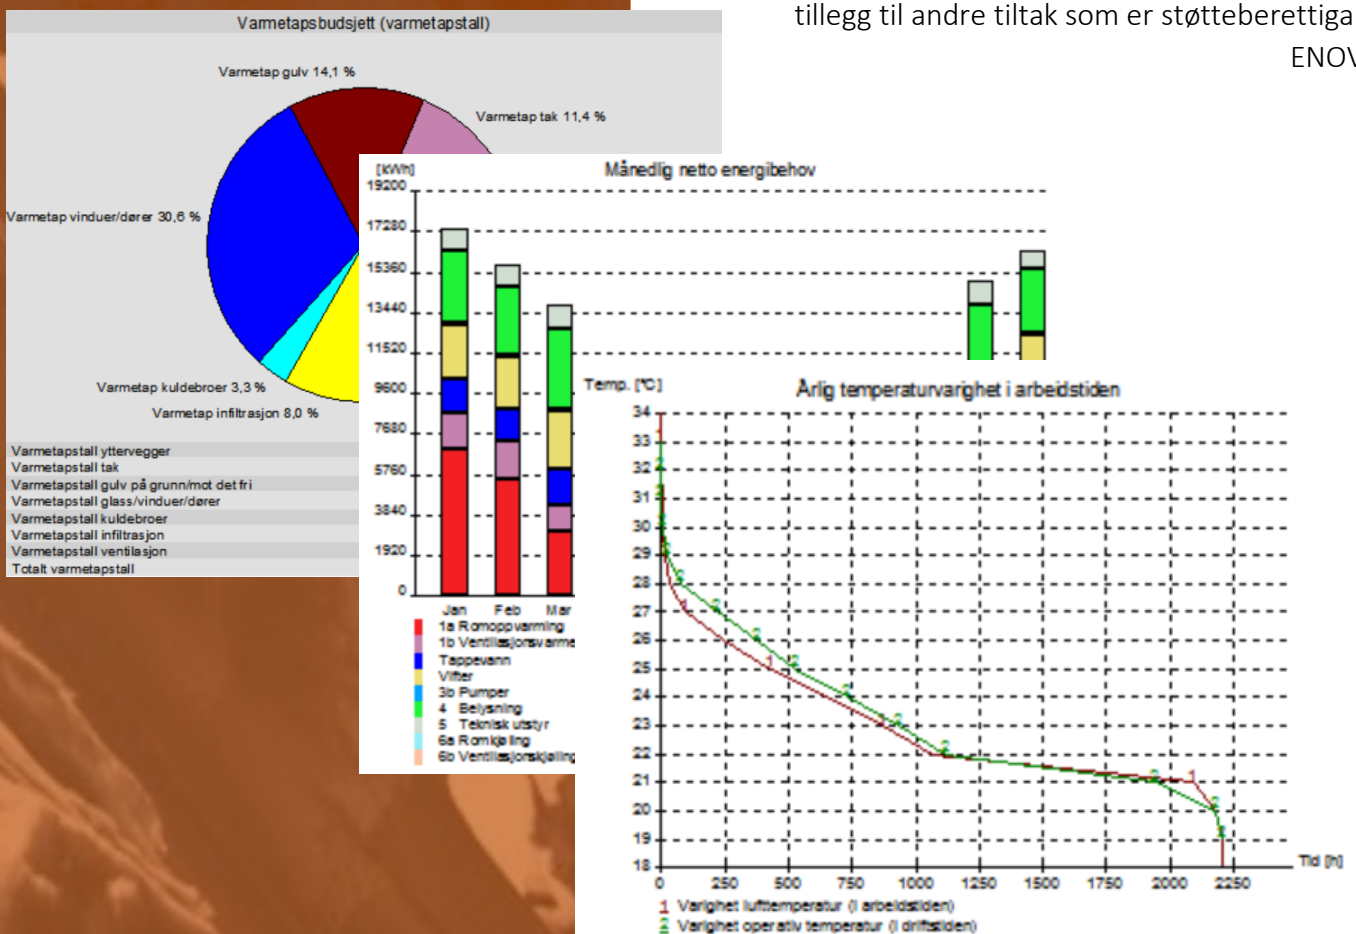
tillegg til andre tiltak som er støtteberettiga
ENOV

Varmetapsbudsjett (varmetapstall)

Varmetap gulv 14,1 %
Varmetap tak 11,4 %
Varmetap vinduer/dører 30,6 %
Varmetap kuldebroer 3,3 %
Varmetap infiltrasjon 8,0 %

Varmetapstall yttervegger
Varmetapstall tak
Varmetapstall gulv på grunn/mot det fri
Varmetapstall glass/vinduer/dører
Varmetapstall kuldebroer
Varmetapstall infiltrasjon
Varmetapstall ventilasjon
Totalt varmetapstall

Månedlig netto energibehov

[kWh]
19200
17280
15360
13440
11520
9600
7680
5760
3840
1920
0
Jan Feb Mar

1a Romoppvarming
1b Ventilasjonsvarme
2 Tappevann
3a Vifter
3b Pumper
4 Belysning
5 Teknisk utstyr
6a Romkjøling
6b Ventilasjonskjøling

Årlig temperaturvarighet i arbeidstiden

Temp. [°C]
34
33
32
31
30
29
28
27
26
25
24
23
22
21
20
19
18
0 250 500 750 1000 1250 1500 1750 2000 2250
Tid [h]

1 Varighet lufttemperatur (i arbeidstiden)
2 Varighet operativ temperatur (i driftstiden)